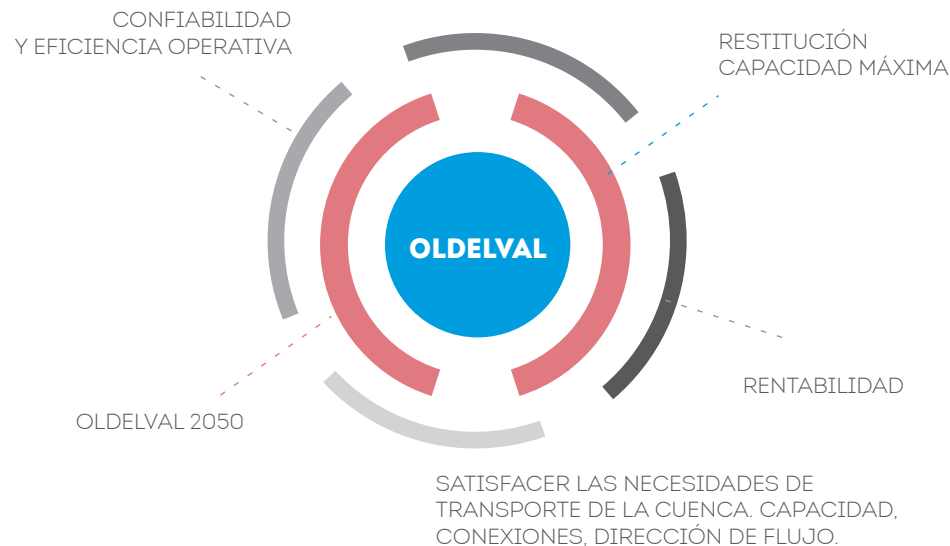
CONFIABILIDAD
Y EFICIENCIA OPERATIVA

RESTITUCIÓN
CAPACIDAD MÁXIMA

OLDELVAL

RENTABILIDAD

OLDELVAL 2050

SATISFACER LAS NECESIDADES DE TRANSPORTE DE LA CUENCA. CAPACIDAD, CONEXIONES, DIRECCIÓN DE FLUJO.